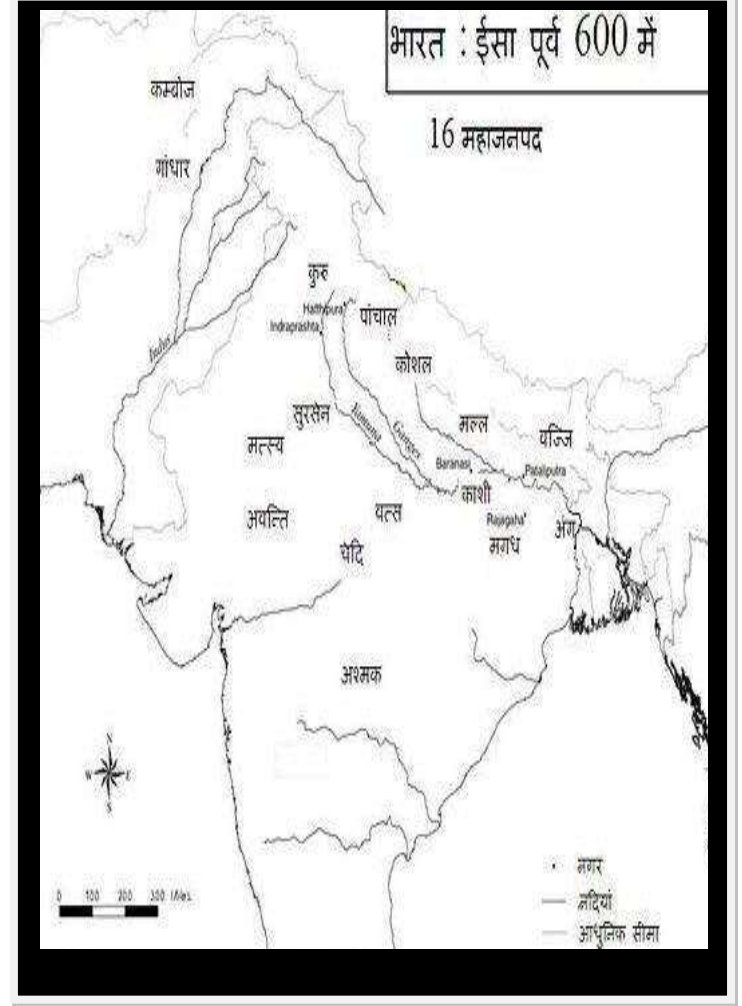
भारत : ईसा पूर्व 600 में

16 महाजनपद

कम्बोज

गांधार

कुरु

Hatthipura

Indraprashta

पांचाल

Indus

कोशल

सुरसेन

Yamuna

Ganges

मल्ल

वज्जि

मत्स्य

Baranasi

Pataliputra

काशी

अवन्ति

वत्स

Rajagaha

अंग

मगध

चेदि

अश्मक

N

W

E

S

0 100 200 300 Miles

नगर

नदियां

आधुनिक सीमा